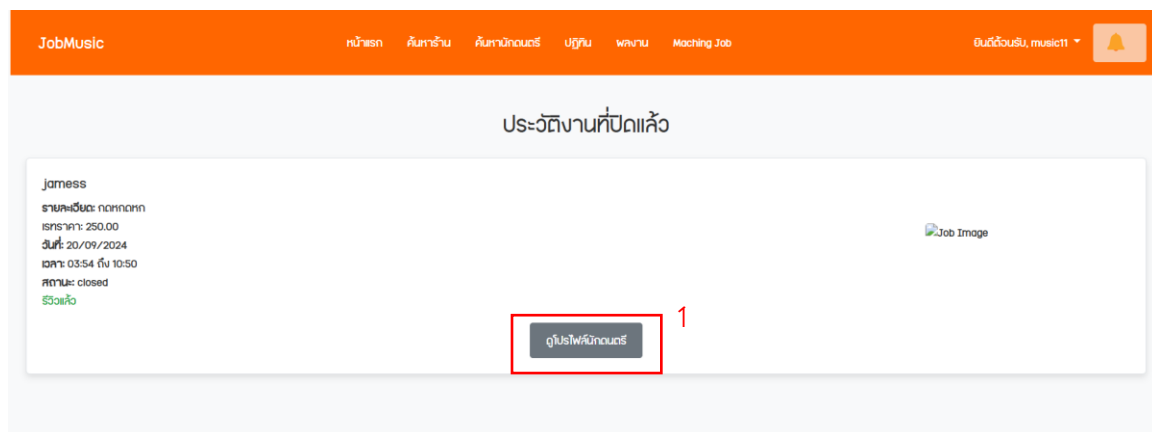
JobMusic

หน้าแรก ค้นหาร้าน ค้นหานักดนตรี ปฏิทิน ผลงาน Maching Job

ยินดีต้อนรับ, music11

ประวัติงานที่ปิดแล้ว

jamess

รายละเอียด: กดหกดหก

เรทราคา: 250.00

วันที่: 20/09/2024

เวลา: 03:54 ถึง 10:50

สถานะ: closed

รีวิวแล้ว

Job Image

ดูโปรไฟล์นักดนตรี

1